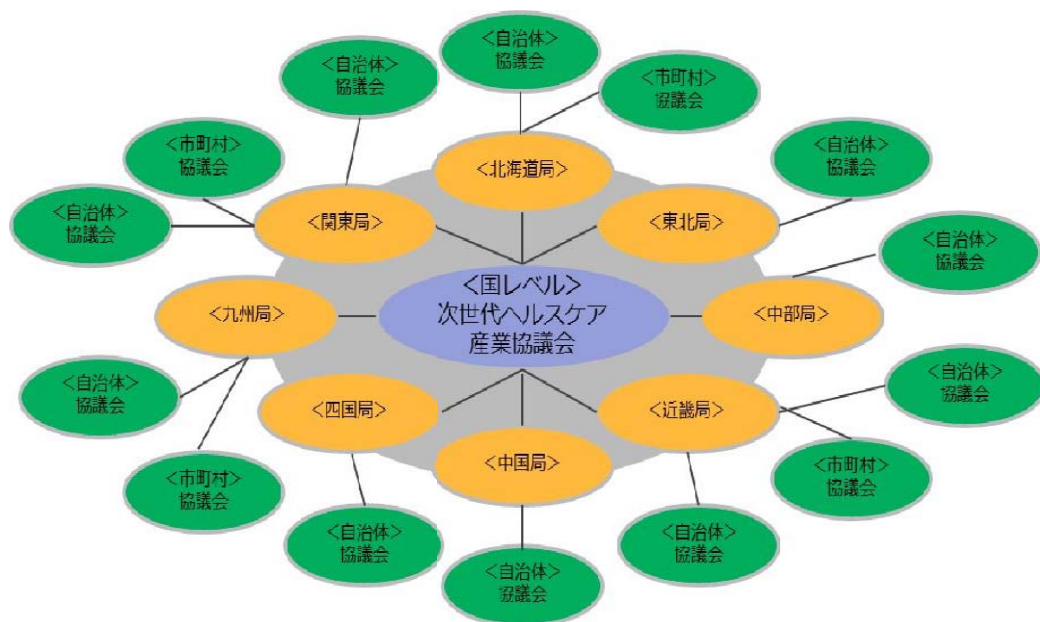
<自治体>
協議会

<自治体>
協議会

<市町村>
協議会

<市町村>
協議会

<北海道局>

<自治体>
協議会

<自治体>
協議会

<関東局>

<東北局>

<自治体>
協議会

<国レベル>
次世代ヘルスケア
産業協議会

<九州局>

<中部局>

<自治体>
協議会

<自治体>
協議会

<四国局>

<近畿局>

<中国局>

<市町村>
協議会

<市町村>
協議会

<自治体>
協議会

<自治体>
協議会

<自治体>
協議会